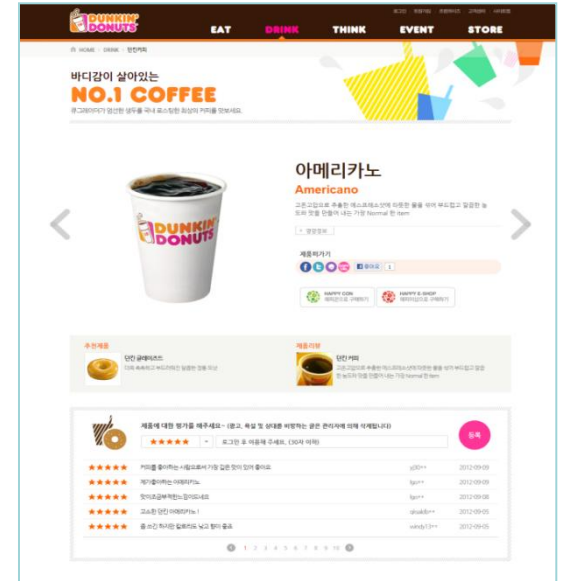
DUNKIN' DONUTS

EAT DRINK THINK EVENT STORE

HOME > DRINK > 던킨커피

바디감이 살아있는
NO.1 COFFEE
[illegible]

아메리카노
Americano
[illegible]

DUNKIN' DONUTS

영양정보

제품평가기

HAPPY COIN
HAPPY E-SHOP

추천제품
던킨 글레이즈드
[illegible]

제품리뷰
던킨 커피
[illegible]

제품에 대한 평가를 해주세요 - (광고, 욕설 및 상대를 비방하는 글은 관리자에 의해 삭제됩니다)
★★★★★
로그인 후 이용해 주세요. (30자 이내)
등록

| | | | |
|---|---|---|---|
| ★★★★★ | 커피를 좋아하는 사람으로써 가장 깔끔 맛이 있어 좋아요 | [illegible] | 2012-09-09 |
| ★★★★★ | 제가 좋아하는 아메리카노 | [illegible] | 2012-09-09 |
| ★★★★★ | 맛이 초감부족한느낌이었네요 | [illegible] | 2012-09-08 |
| ★★★★★ | 고소한 던킨 아메리카노! | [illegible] | 2012-09-05 |
| ★★★★★ | 좀 쓰긴 하지만 칼로리도 낮고 향이 좋음. | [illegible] | 2012-09-05 |

1 2 3 4 5 6 7 8 9 10